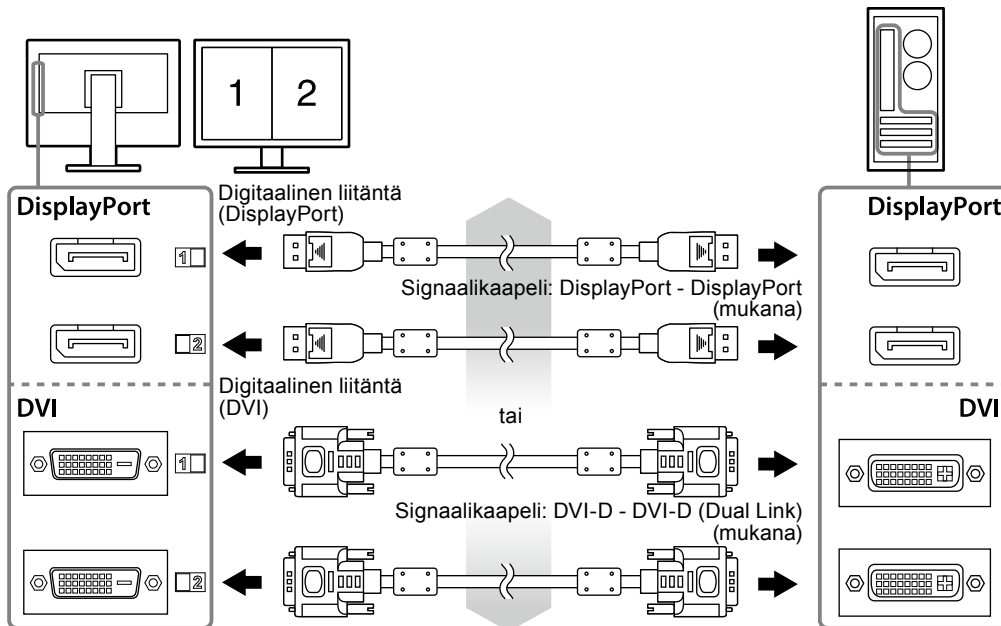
1
2

DisplayPort

Digitaalinen liitäntä (DisplayPort)

1

Signaalikaapeli: DisplayPort - DisplayPort (mukana)

2

DisplayPort

DVI

Digitaalinen liitäntä (DVI)

tai

DVI

1

Signaalikaapeli: DVI-D - DVI-D (Dual Link) (mukana)

2